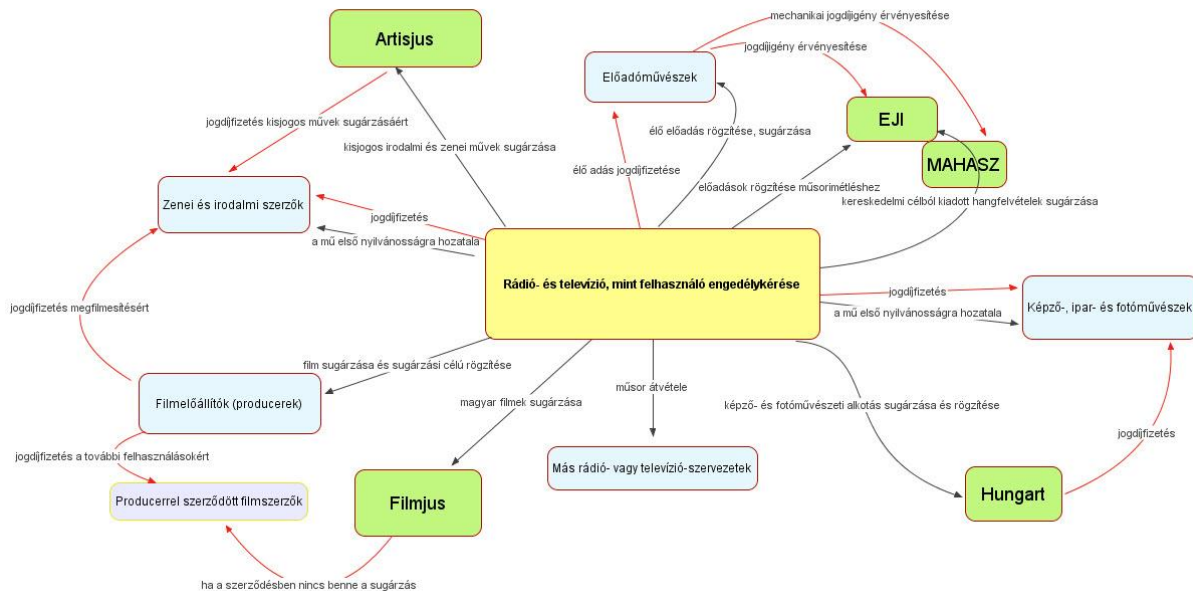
Artisjus

mechanikai jogdíjigény érvényesítése

jogdíjigény érvényesítése

Előadóművészek

EJI

MAHASZ

jogdíjfizetés kisjogos művek sugárzásáért

kisjogos irodalmi és zenei művek sugárzása

élő előadás rögzítése, sugárzása

élő adás jogdíjfizetése

előadások rögzítése műsorismétléshez

kereskedelmi célból kiadott hangfelvételek sugárzása

Zenei és irodalmi szerzők

jogdíjfizetés

a mű első nyilvánosságra hozatala

Rádió- és televízió, mint felhasználó engedélykérése

jogdíjfizetés

a mű első nyilvánosságra hozatala

Képző-, ipar- és fotóművészek

jogdíjfizetés megfilmesítésért

film sugárzása és sugárzási célú rögzítése

Filmelőállítók (producerek)

magyar filmek sugárzása

műsor átvétele

képző- és fotóművészeti alkotás sugárzása és rögzítése

jogdíjfizetés

jogdíjfizetés a további felhasználásokért

Producerrel szerződött filmszerzők

Filmjus

Más rádió- vagy televízió-szervezetek

Hungart

ha a szerződésben nincs benne a sugárzás